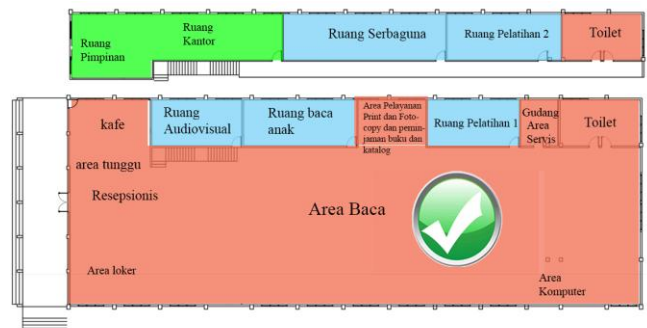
Ruang Pimpinan

Ruang Kantor

Ruang Serbaguna

Ruang Pelatihan 2

Toilet

kafe

Ruang Audiovisual

Ruang baca anak

Area Pelayanan Print dan Foto-copy dan peminjaman buku dan katalog

Ruang Pelatihan 1

Gudang Area Servis

Toilet

area tunggu

Resepsionis

Area Baca

Area loker

Area Komputer